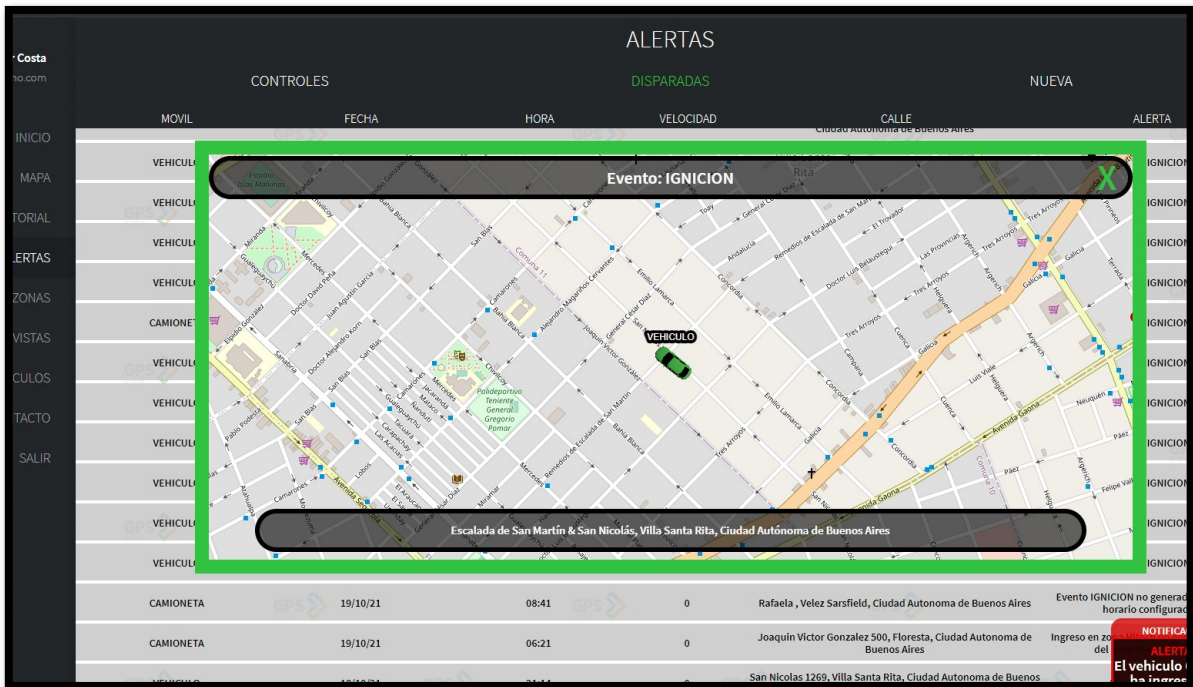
r Costa
no.com

INICIO
MAPA
TORIAL
LERTAS
ZONAS
VISTAS
CULOS
TACTO
SALIR

ALERTAS

CONTROLES
DISPARADAS
NUEVA

| MOVIL | FECHA | HORA | VELOCIDAD | CALLE | ALERTA |
|---|---|---|---|---|---|
| | | | | Ciudad Autonoma de Buenos Aires | |
| VEHICULO | | | | | IGNICION |
| VEHICULO | | | | | IGNICION |
| VEHICULO | | | | | IGNICION |
| VEHICULO | | | | | IGNICION |
| CAMIONETA | | | | | IGNICION |
| VEHICULO | | | | | IGNICION |
| VEHICULO | | | | | IGNICION |
| VEHICULO | | | | | IGNICION |
| VEHICULO | | | | | IGNICION |
| VEHICULO | | | | | IGNICION |
| VEHICULO | | | | | IGNICION |
| CAMIONETA | 19/10/21 | 08:41 | 0 | Rafaela , Velez Sarsfield, Ciudad Autonoma de Buenos Aires | Evento IGNICION no generad horario configurad |
| CAMIONETA | 19/10/21 | 06:21 | 0 | Joaquin Victor Gonzalez 500, Floresta, Ciudad Autonoma de Buenos Aires | Ingreso en zo del |
| VEHICULO | | | | San Nicolas 1269, Villa Santa Rita, Ciudad Autonoma de Buenos | |

Evento: IGNICION
X

VEHICULO

Estadio Islas Malvinas
Comuna 11
Comuna 10
Polideportivo Teniente General Gregorio Pomar
Miranda
Mercedes
Doctor David Peña
Joaquín Victor González
Juan Agustín García
San Blas
Bahía Blanca
Camarones
Alejandro Magariños Cervantes
General César Díaz
Emilio Lamarca
Concordia
Andalucía
Remedios de Escalada de San Martín
El Trovador
Doctor Luis Belaustegui
Las Provincias
Tres Arroyos
Argerich
Galicia
Cuenca
Campana
Luis Viale
Avenida Gaona
Neuquén
Páez
Felipe Vallese
Avenida San Martín
Lobos
Miramar
Sanabria
Pablo Podestá
Elpidio González
Guaminí
Toay

Escalada de San Martín & San Nicolás, Villa Santa Rita, Ciudad Autónoma de Buenos Aires

NOTIFICA
ALERTA
El vehiculo
ha ingres